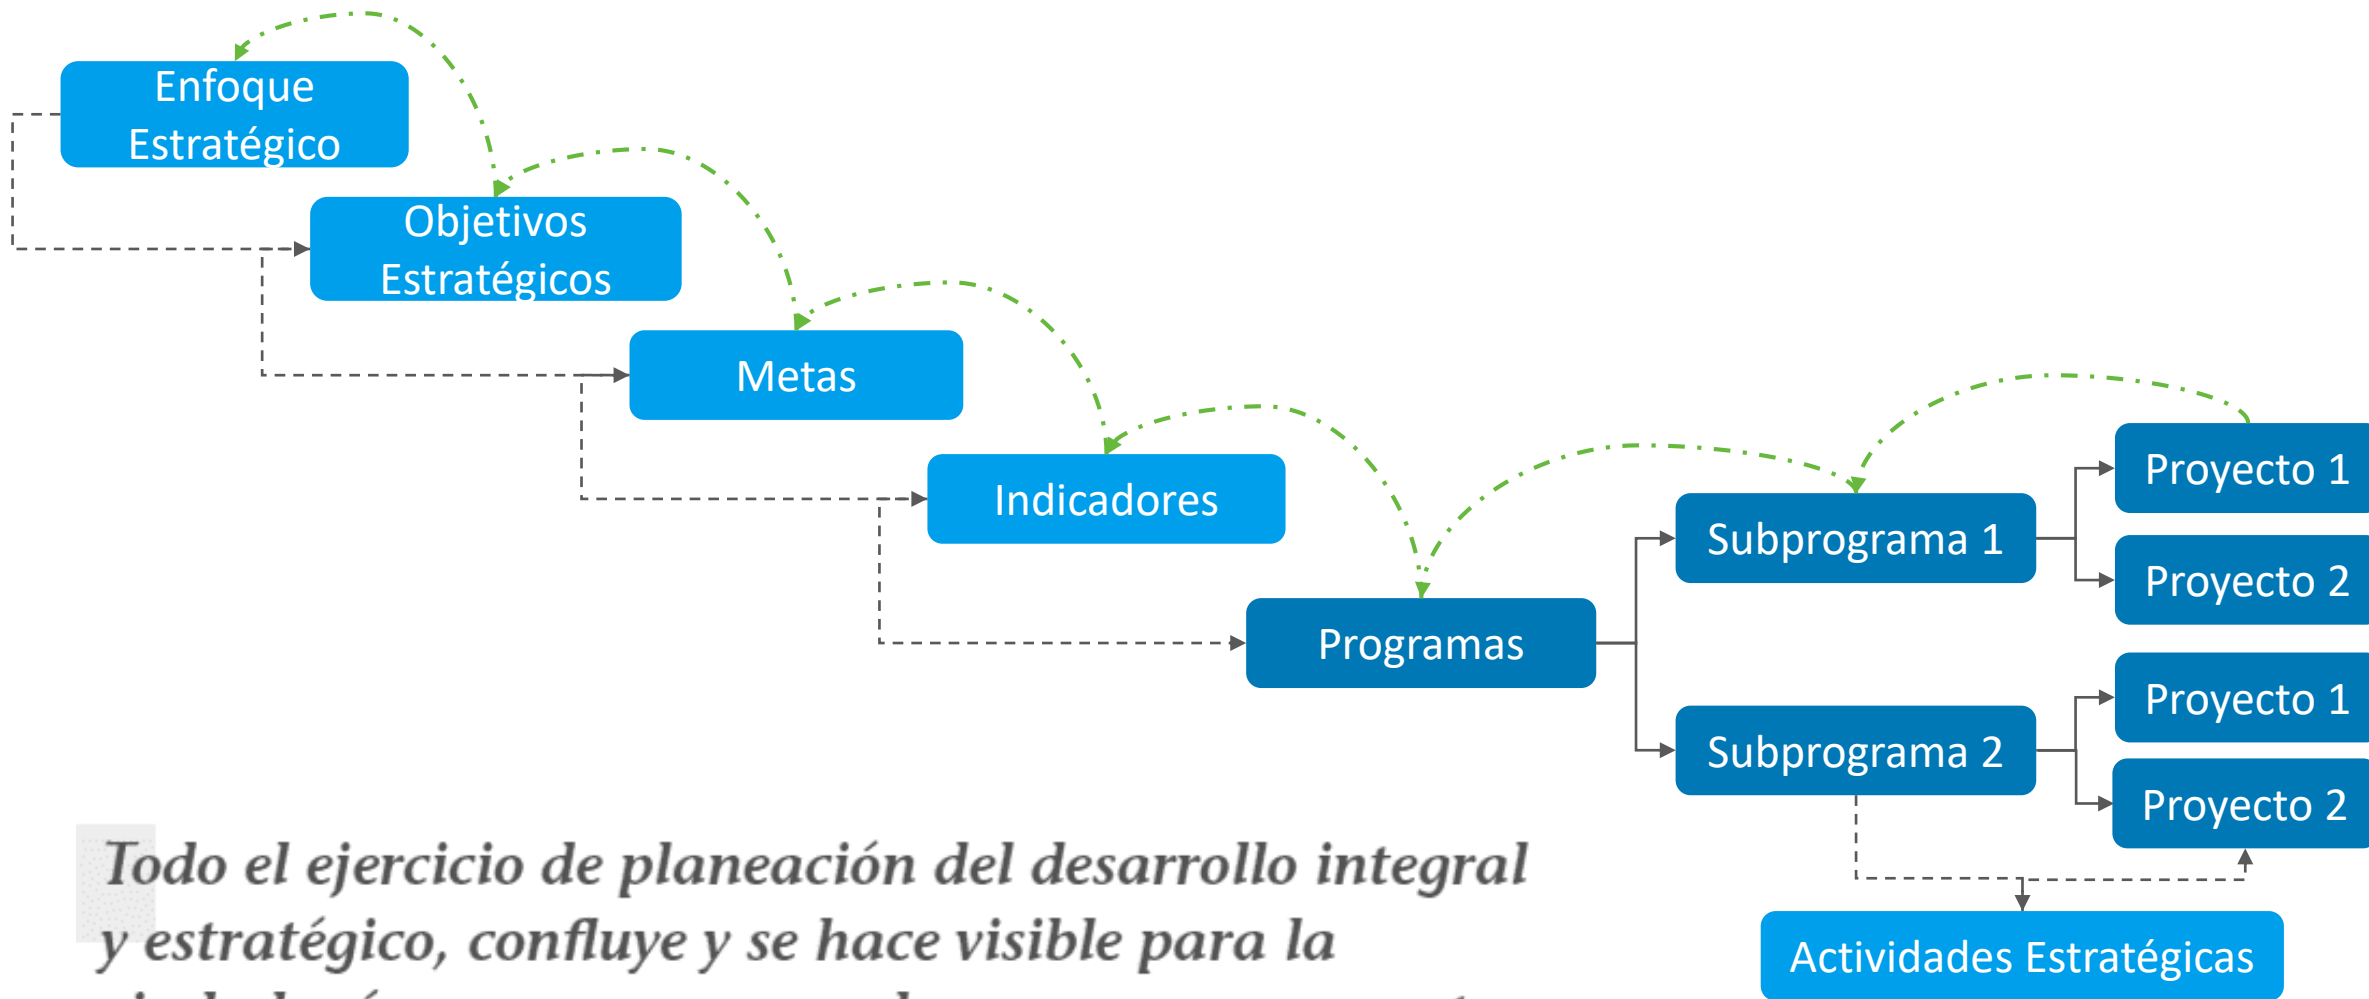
Enfoque Estratégico

Objetivos Estratégicos

Metas

Indicadores

Programas

Subprograma 1

Proyecto 1

Proyecto 2

Subprograma 2

Proyecto 1

Proyecto 2

Actividades Estratégicas

Todo el ejercicio de planeación del desarrollo integral y estratégico, confluye y se hace visible para la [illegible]